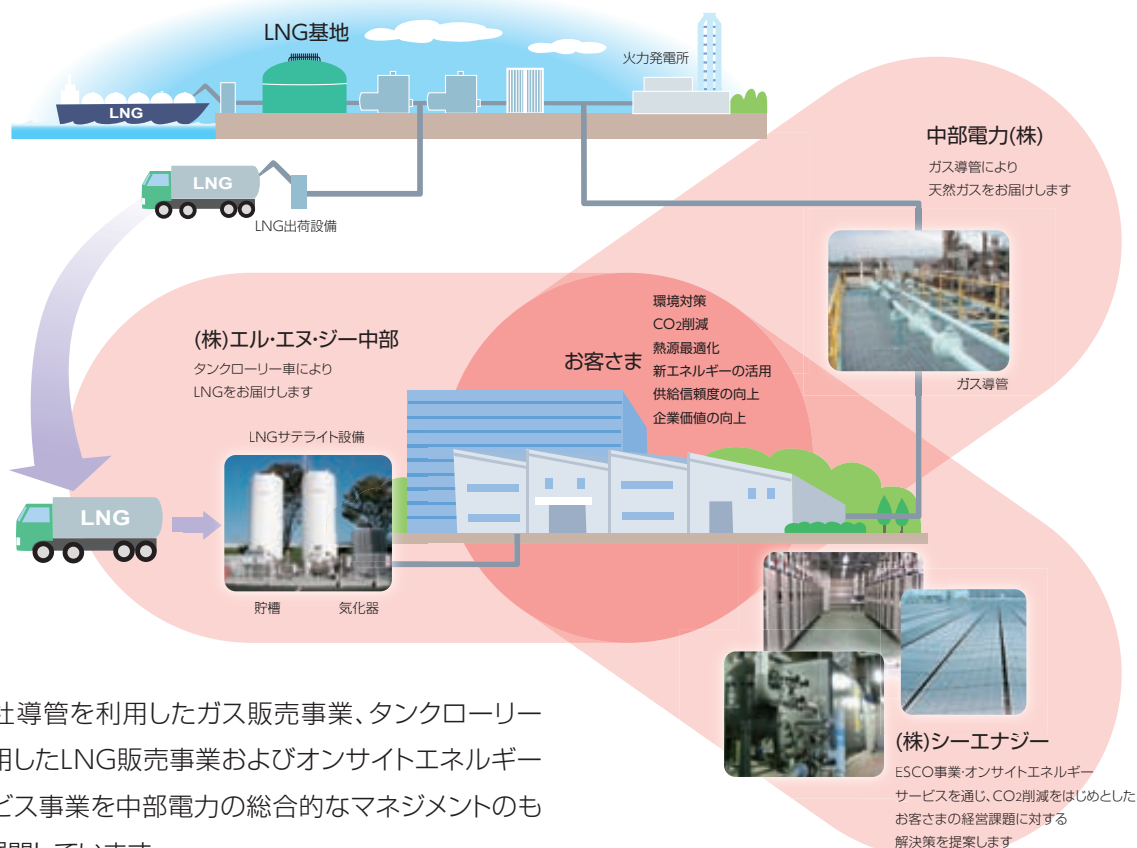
LNG基地

LNG

火力発電所

LNG

LNG出荷設備

中部電力(株)

ガス導管により
天然ガスをお届けします

ガス導管

環境対策
$CO_2$削減
熱源最適化
新エネルギーの活用
供給信頼度の向上
企業価値の向上

お客さま

(株)エル・エヌ・ジー中部

タンクローリー車により
LNGをお届けします

LNGサテライト設備

LNG

貯槽　気化器

(株)シーエナジー

ESCO事業・オンサイトエネルギーサービスを通じ、$CO_2$削減をはじめとしたお客さまの経営課題に対する解決策を提案します

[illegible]社導管を利用したガス販売事業、タンクローリー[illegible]用したLNG販売事業およびオンサイトエネルギー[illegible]ビス事業を中部電力の総合的なマネジメントのも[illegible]